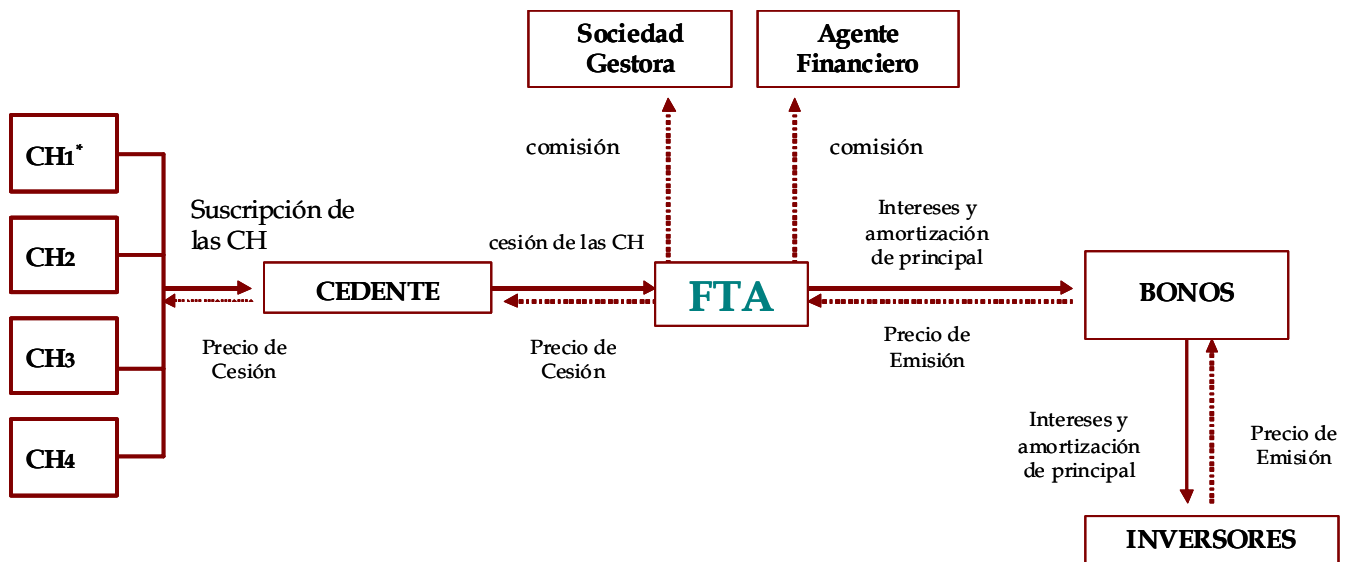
Sociedad Gestora

Agente Financiero

comisión

comisión

CH1*

CH2

CH3

CH4

Suscripción de las CH

Precio de Cesión

CEDENTE

cesión de las CH

Precio de Cesión

FTA

Intereses y amortización de principal

Precio de Emisión

BONOS

Intereses y amortización de principal

Precio de Emisión

INVERSORES